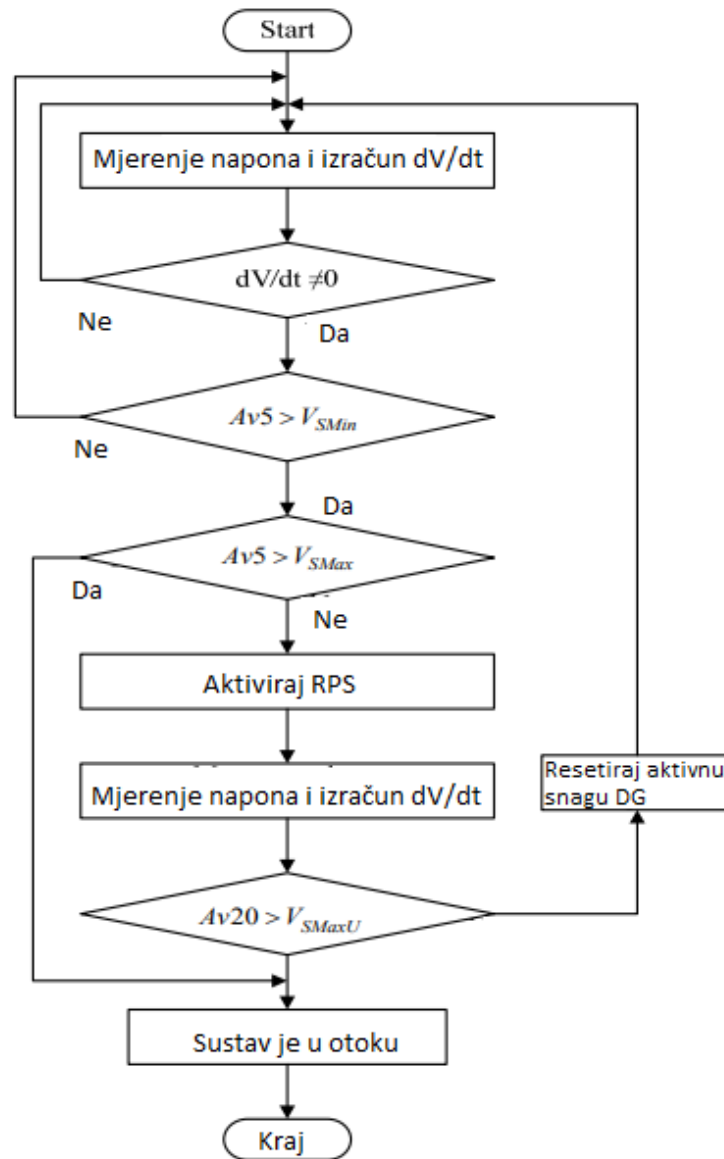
Start

Mjerenje napona i izračun dV/dt

dV/dt $\neq 0$

Ne

Da

$Av5 > V_{SMin}$

Ne

Da

$Av5 > V_{SMax}$

Da

Ne

Aktiviraj RPS

Mjerenje napona i izračun dV/dt

Resetiraj aktivnu snagu DG

$Av20 > V_{SMaxU}$

Sustav je u otoku

Kraj